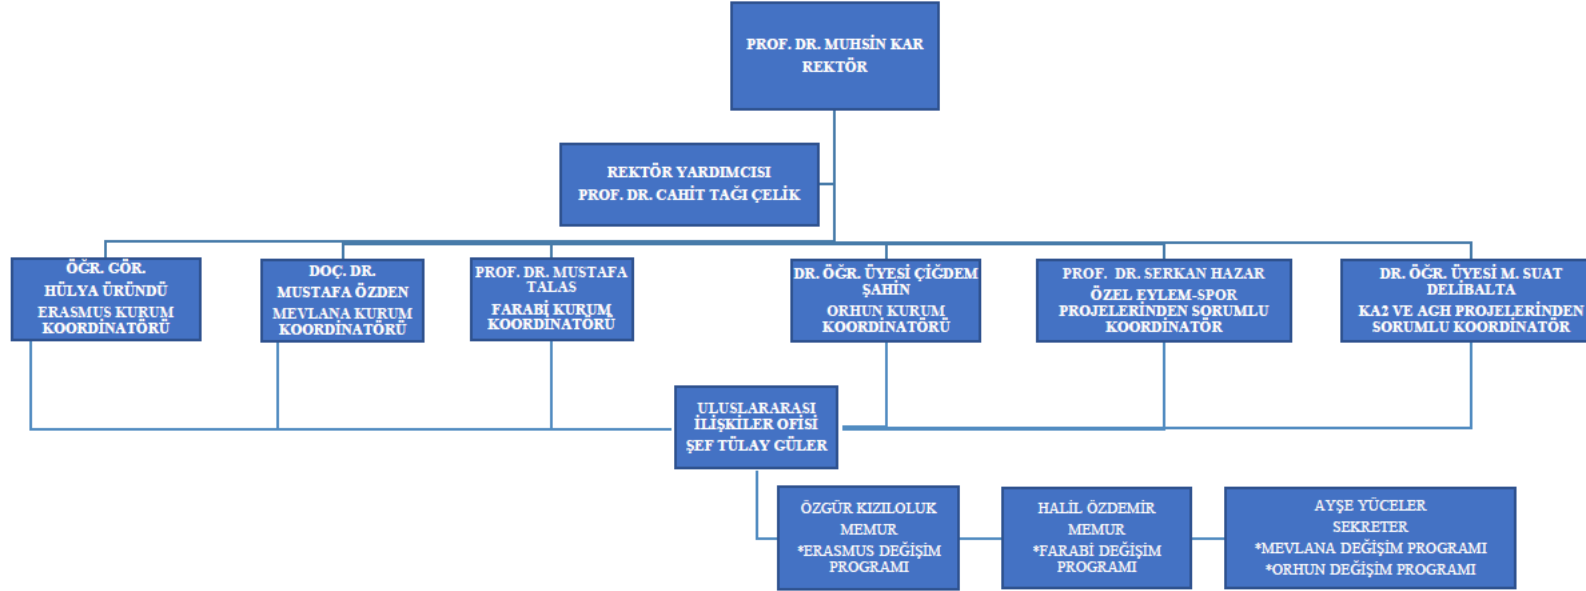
PROF. DR. MUHSİN KAR
REKTÖR

REKTÖR YARDIMCISI
PROF. DR. CAHİT TAĞI ÇELİK

ÖĞR. GÖR.
HÜLYA ÜRÜNDÜ
ERASMUS KURUM KOORDİNATÖRÜ

DOÇ. DR.
MUSTAFA ÖZDEN
MEVLANA KURUM KOORDİNATÖRÜ

PROF. DR. MUSTAFA TALAS
FARABİ KURUM KOORDİNATÖRÜ

DR. ÖĞR. ÜYESİ ÇİĞDEM ŞAHİN
ORHUN KURUM KOORDİNATÖRÜ

PROF. DR. SERKAN HAZAR
ÖZEL EYLEM-SPOR PROJELERİNDEN SORUMLU KOORDİNATÖR

DR. ÖĞR. ÜYESİ M. SUAT DELİBALTA
KA2 VE AGH PROJELERİNDEN SORUMLU KOORDİNATÖR

ULUSLARARASI İLİŞKİLER OFİSİ
ŞEF TÜLAY GÜLER

ÖZGÜR KIZILOLUK
MEMUR
*ERASMUS DEĞİŞİM PROGRAMI

HALİL ÖZDEMİR
MEMUR
*FARABİ DEĞİŞİM PROGRAMI

AYŞE YÜCELER
SEKRETER
*MEVLANA DEĞİŞİM PROGRAMI
*ORHUN DEĞİŞİM PROGRAMI